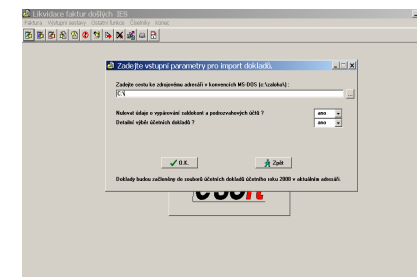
Likvidace faktur došlých JES

Faktura Vstupní sestavy Ostatní funkce Číselníky Konec

Zadejte vstupní parametry pro import dokladů.

Zadejte cestu ke zdrojovému adresáři v konvencích MS-DOS (c:\složka\) :

C:\

Nulovat údaje o vypárování sald a podrozvahových účtů ?

ano

Detailní výběr účetních dokladů ?

ano

O.K.

Zpět

Doklady budou začleněny do souborů účetních dokladů účetního roku 2000 v aktuálním adresáři.